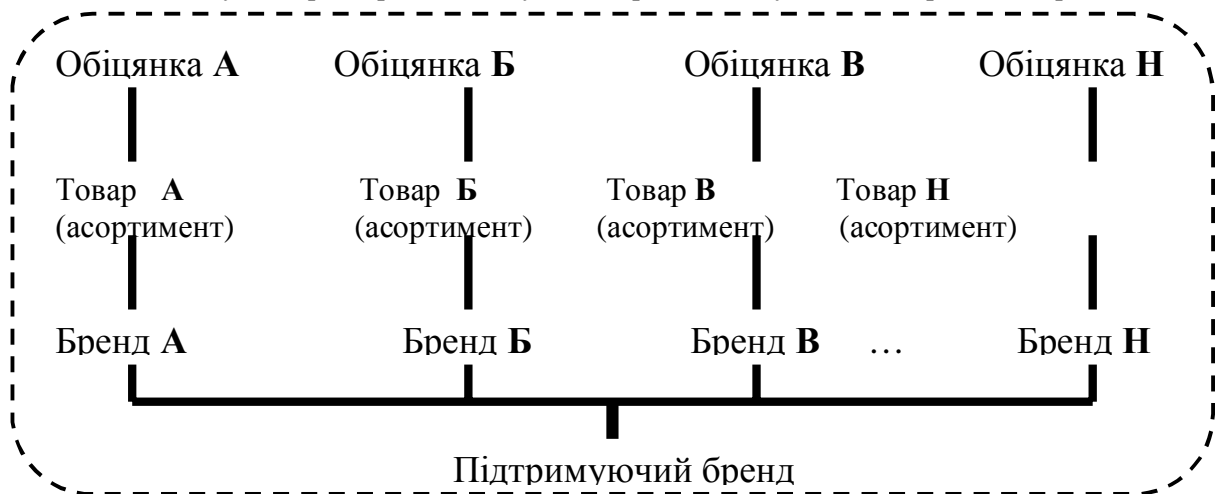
Обіцянка **А** Обіцянка **Б** Обіцянка **В** Обіцянка **Н**

Товар **А** (асортимент) Товар **Б** (асортимент) Товар **В** (асортимент) Товар **Н** (асортимент)

Бренд **А** Бренд **Б** Бренд **В** … Бренд **Н**

Підтримуючий бренд